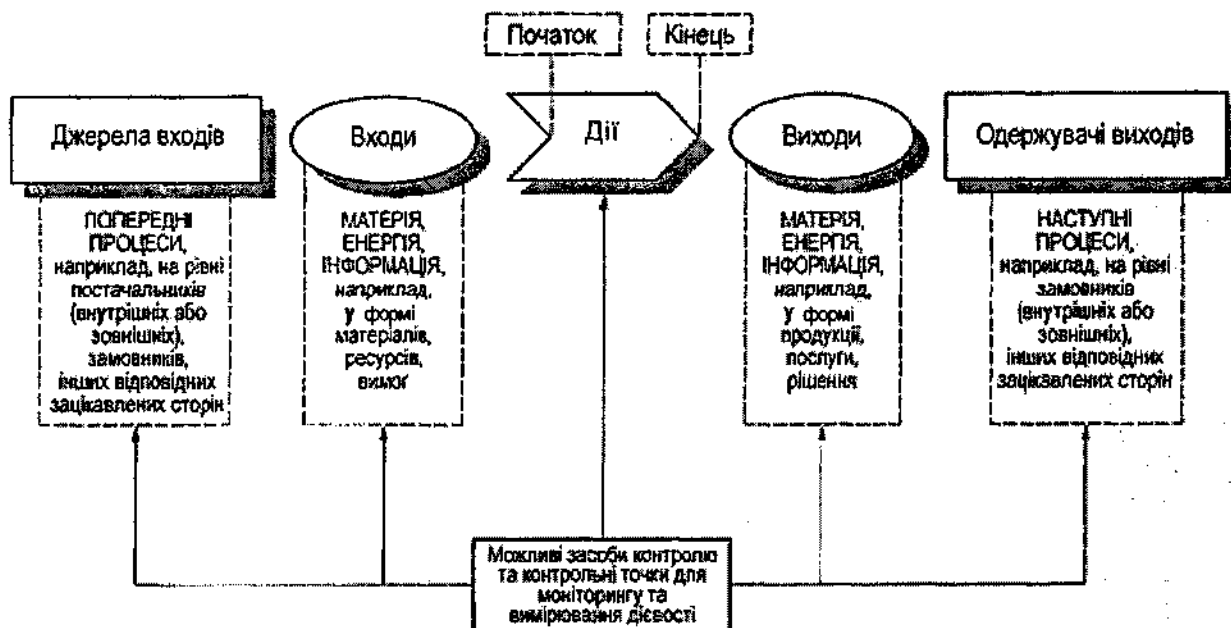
Початок

Кінець

Джерела входів

Входи

Дії

Виходи

Одержувачі виходів

ПОПЕРЕДНІ ПРОЦЕСИ, наприклад, на рівні постачальників (внутрішніх або зовнішніх), замовників, інших відповідних зацікавлених сторін

МАТЕРІЯ, ЕНЕРГІЯ, ІНФОРМАЦІЯ, наприклад, у формі матеріалів, ресурсів, вимог

МАТЕРІЯ, ЕНЕРГІЯ, ІНФОРМАЦІЯ, наприклад, у формі продукції, послуги, рішення

НАСТУПНІ ПРОЦЕСИ, наприклад, на рівні замовників (внутрішніх або зовнішніх), інших відповідних зацікавлених сторін

Можливі засоби контролю та контрольні точки для моніторингу та вимірювання дієвості